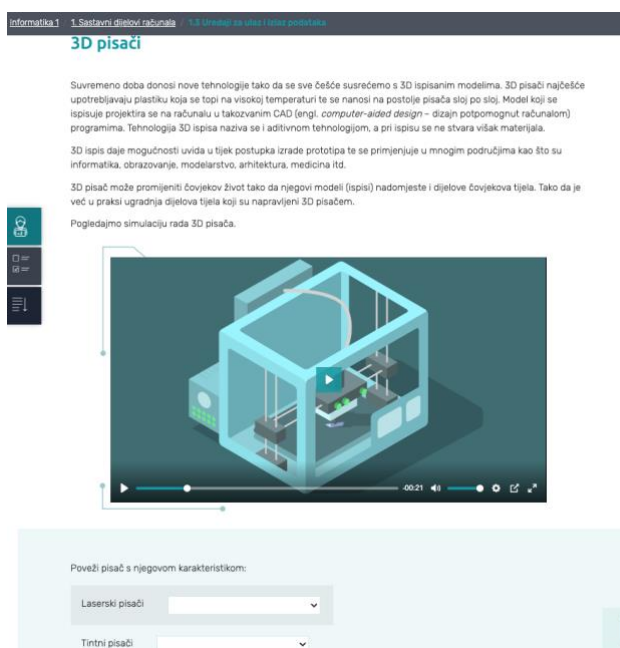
Informatika 1 / 1. Sastavni dijelovi računala / 1.5 Uređaji za ulaz i izlaz podataka

3D pisači

Suvremeno doba donosi nove tehnologije tako da se sve češće susrećemo s 3D ispisanim modelima. 3D pisači najčešće upotrebljavaju plastiku koja se topi na visokoj temperaturi te se nanosi na postolje pisača sloj po sloj. Model koji se ispisuje projektira se na računalu u takozvanim CAD (engl. computer-aided design – dizajn potpomognut računalom) programima. Tehnologija 3D ispisa naziva se i aditivnom tehnologijom, a pri ispisu se ne stvara višak materijala.

3D ispis daje mogućnosti uvida u tijek postupka izrade prototipa te se primjenjuje u mnogim područjima kao što su informatika, obrazovanje, modelarstvo, arhitektura, medicina itd.

3D pisač može promijeniti čovjekov život tako da njegovi modeli (ispisi) nadomjeste i dijelove čovjekova tijela. Tako da je već u praksi ugradnja dijelova tijela koji su napravljeni 3D pisačem.

Pogledajmo simulaciju rada 3D pisača.

-00:21

Poveži pisač s njegovom karakteristikom:

Laserski pisači

Tintni pisači